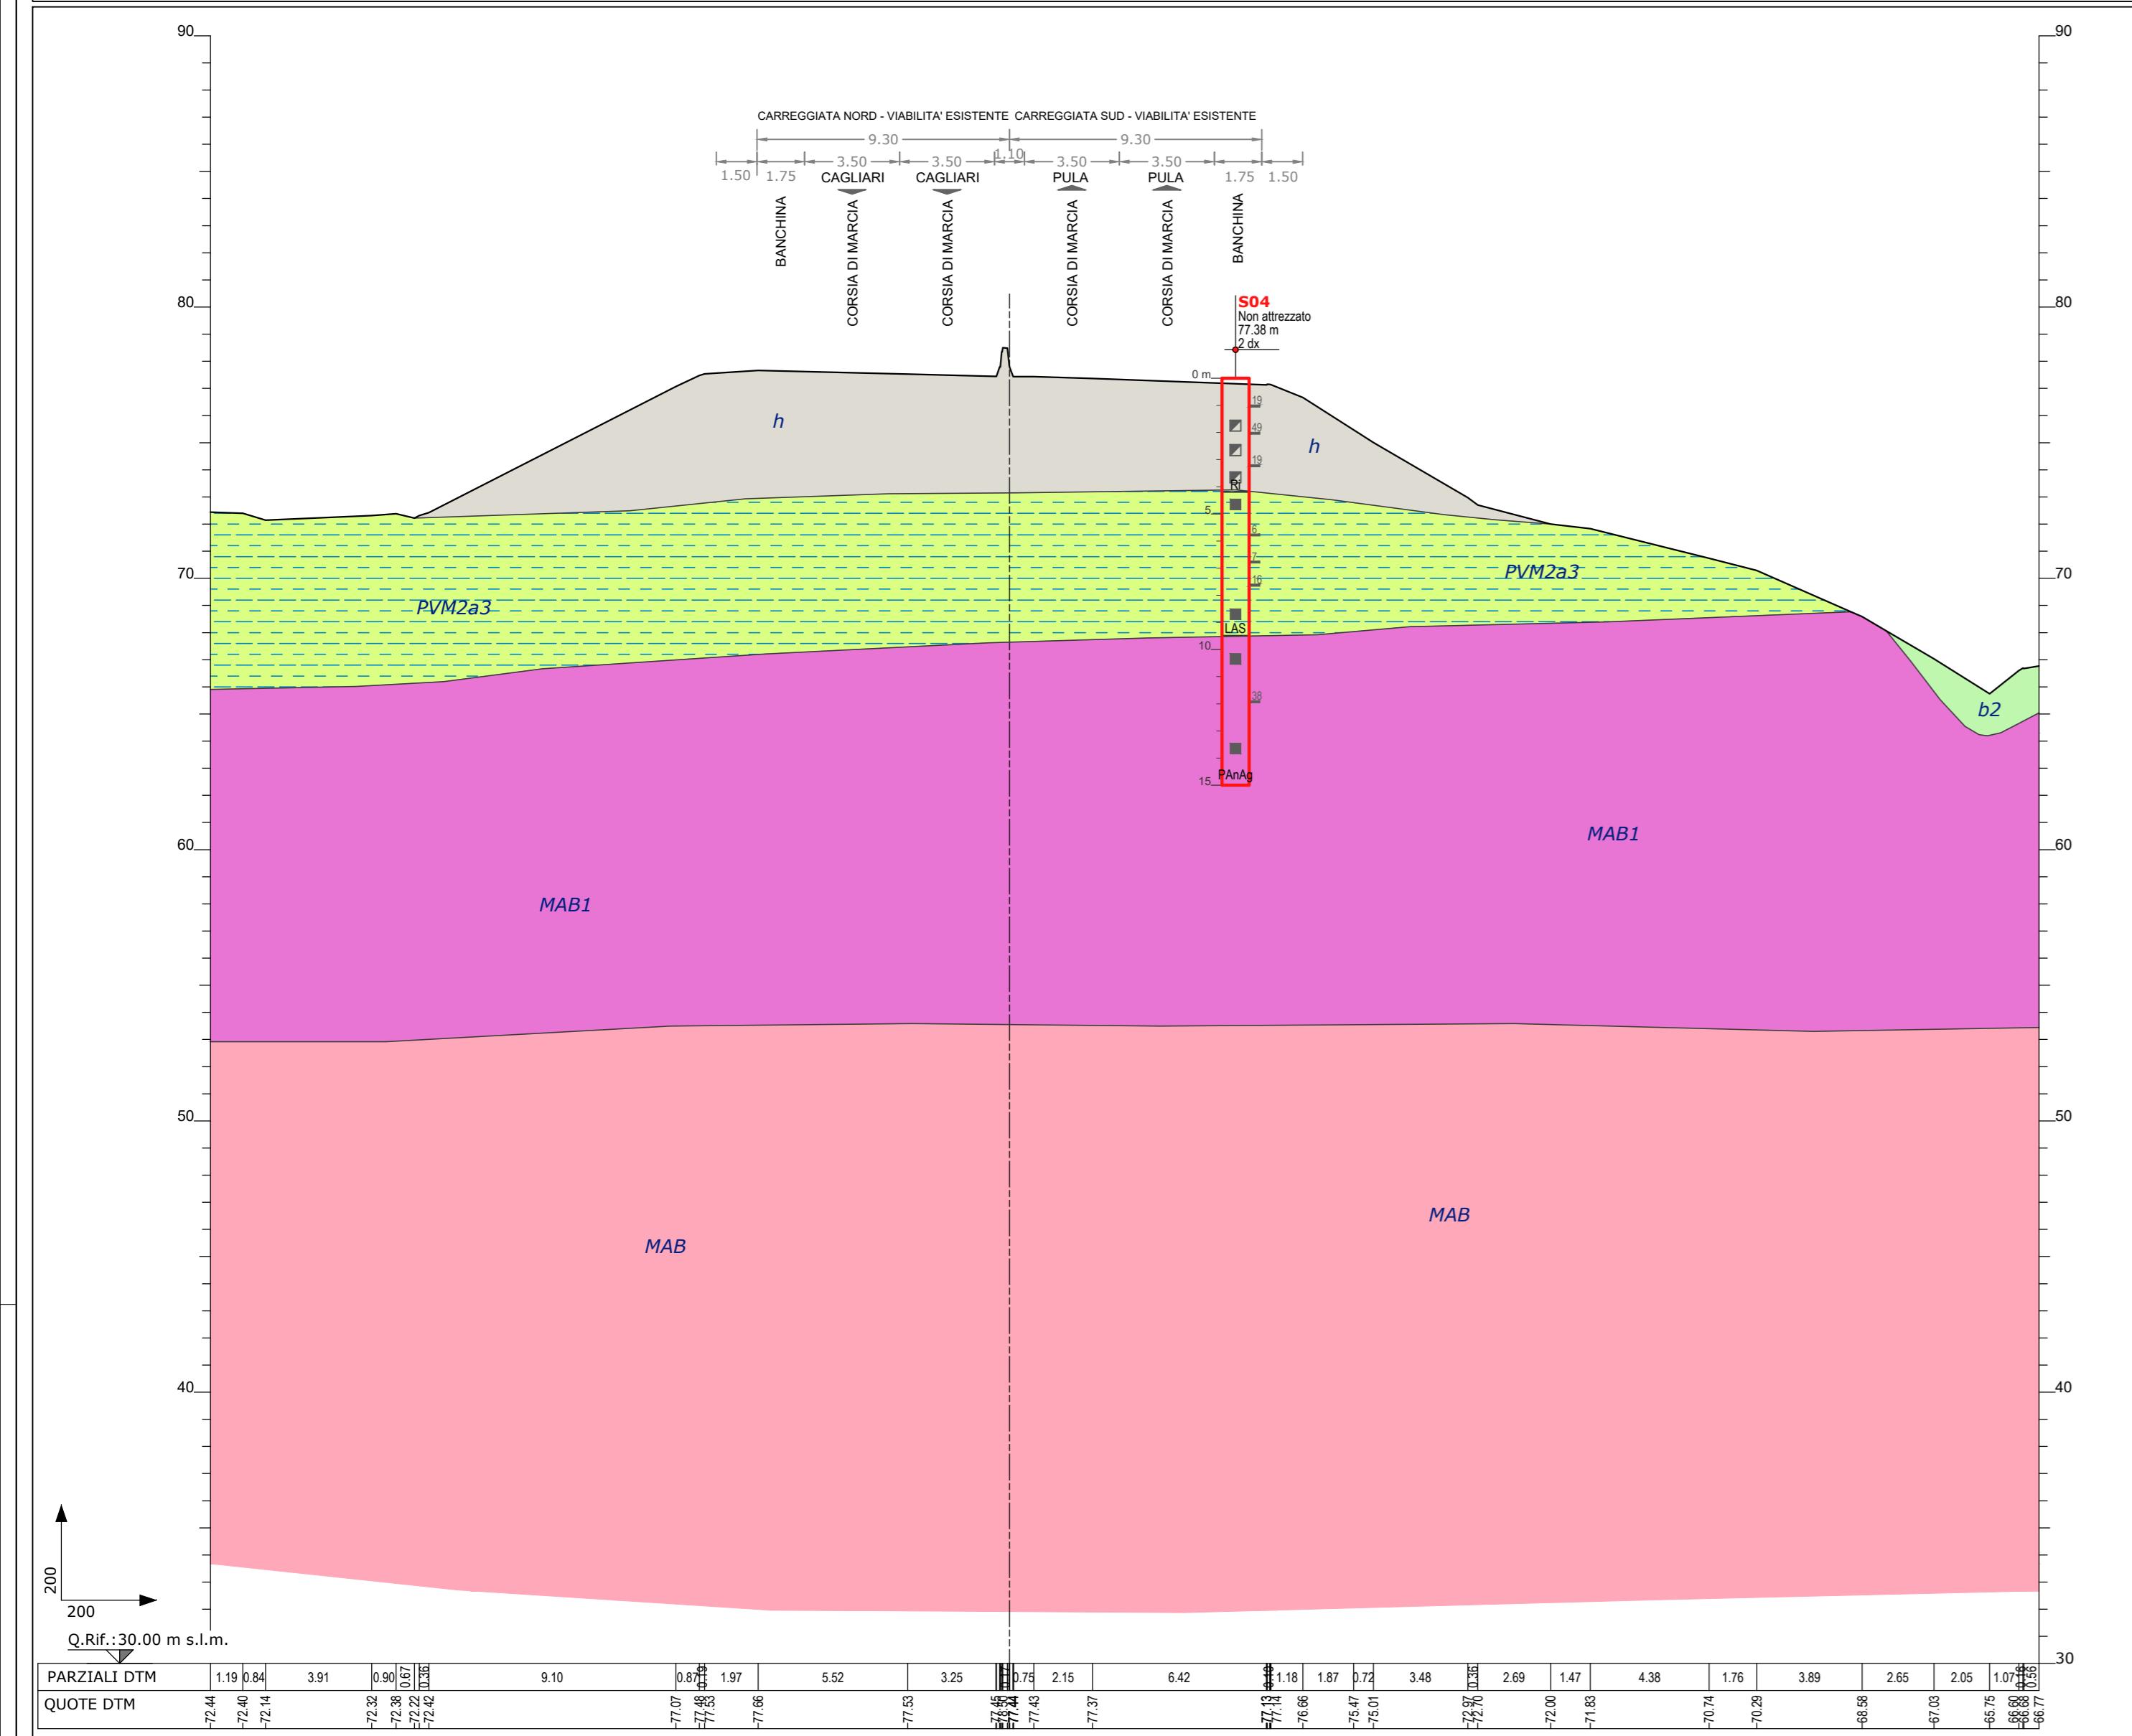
90
80
70
60
50
40
30
90
80
70
60
50
40
30

CARREGGIATA NORD - VIABILITA' ESISTENTE CARREGGIATA SUD - VIABILITA' ESISTENTE
9.30
9.30
1.50 1.75 3.50 3.50 1.10 3.50 3.50 1.75 1.50
CAGLIARI CAGLIARI PULA PULA
BANCHINA
CORSIA DI MARCIA
CORSIA DI MARCIA
CORSIA DI MARCIA
CORSIA DI MARCIA
BANCHINA

S04
Non attrezzato
77.38 m
2 dx
0 m
5
10
15
19
49
19
R
6
7
16
LAS
38
PAnAg

h
h
PVM2a3
PVM2a3
b2
MAB1
MAB1
MAB
MAB

200
200
Q.Rif.:30.00 m s.l.m.

PARZIALI DTM 1.19 0.84 3.91 0.90 0.67 0.36 9.10 0.87 0.19 1.97 5.52 3.25 0.75 2.15 6.42 1.18 1.87 0.72 3.48 0.36 2.69 1.47 4.38 1.76 3.89 2.65 2.05 1.07
QUOTE DTM 72.44 72.40 72.14 72.32 72.38 72.22 72.42 77.07 77.48 77.53 77.66 77.53 77.45 77.44 77.43 77.37 77.13 77.14 76.66 75.47 75.01 72.97 72.70 72.00 71.83 70.74 70.29 68.58 67.03 65.75 66.60 66.68 66.77